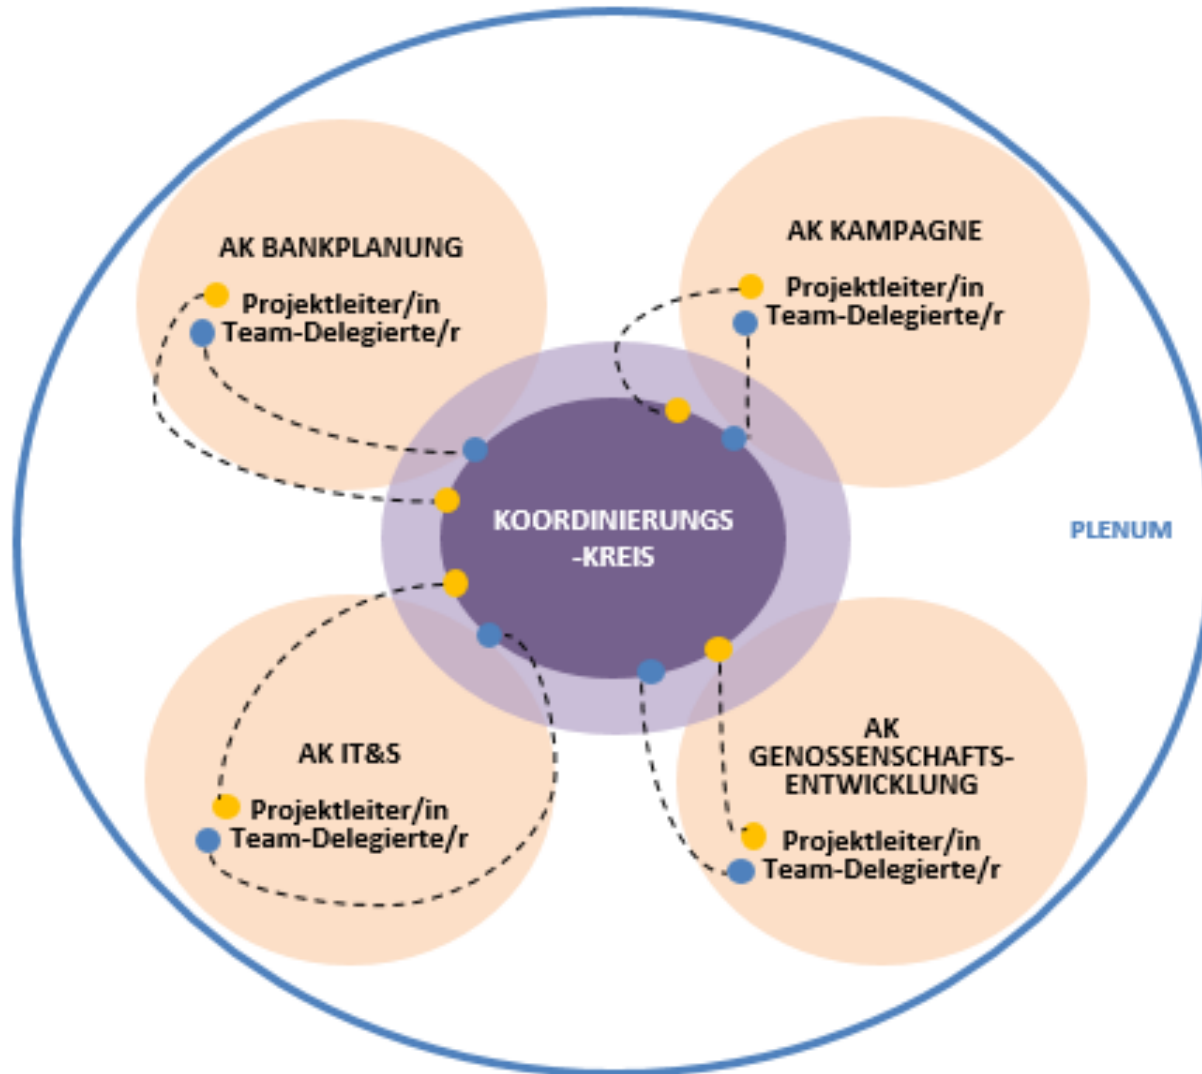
AK BANKPLANUNG
Projektleiter/in
Team-Delegierte/r

AK KAMPAGNE
Projektleiter/in
Team-Delegierte/r

KOORDINIERUNGS
-KREIS

PLENUM

AK IT&S
Projektleiter/in
Team-Delegierte/r

AK
GENOSSENSCHAFTS-
ENTWICKLUNG
Projektleiter/in
Team-Delegierte/r